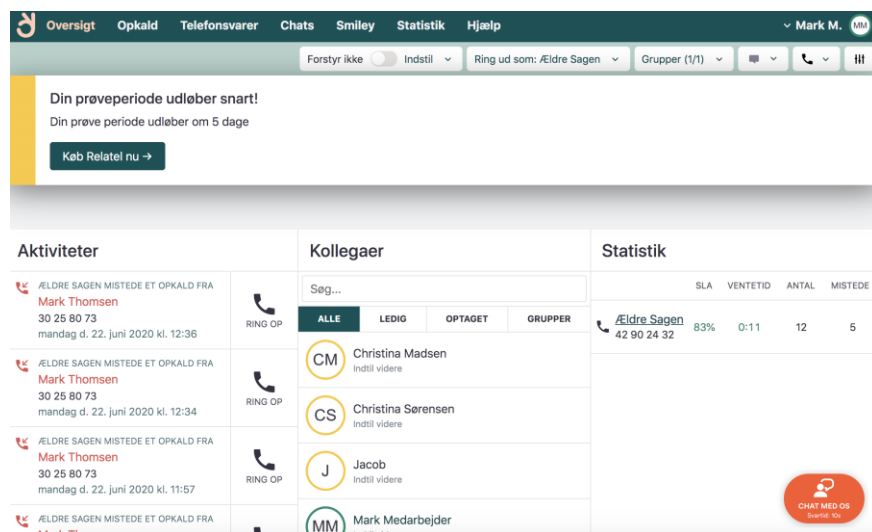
Oversigt Opkald Telefonsvarer Chats Smiley Statistik Hjælp

Mark M. MM

Forstyr ikke Indstil Ring ud som: Ældre Sagen Grupper (1/1)

Din prøveperiode udløber snart!

Din prøve periode udløber om 5 dage

Køb Relatel nu →

Aktiviteter

ÆLDRE SAGEN MISTEDE ET OPKALD FRA
Mark Thomsen
30 25 80 73
mandag d. 22. juni 2020 kl. 12:36

RING OP

ÆLDRE SAGEN MISTEDE ET OPKALD FRA
Mark Thomsen
30 25 80 73
mandag d. 22. juni 2020 kl. 12:34

RING OP

ÆLDRE SAGEN MISTEDE ET OPKALD FRA
Mark Thomsen
30 25 80 73
mandag d. 22. juni 2020 kl. 11:57

RING OP

ÆLDRE SAGEN MISTEDE ET OPKALD FRA
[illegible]

Kollegaer

Søg...

ALLE LEDIG OPTAGET GRUPPER

CM Christina Madsen
Indtil videre

CS Christina Sørensen
Indtil videre

J Jacob
Indtil videre

MM Mark Medarbejder

Statistik

| | SLA | VENTETID | ANTAL | MISTEDE |
|---|---|---|---|---|
| Ældre Sagen 42 90 24 32 | 83% | 0:11 | 12 | 5 |

CHAT MED OS
Svartid: 10s